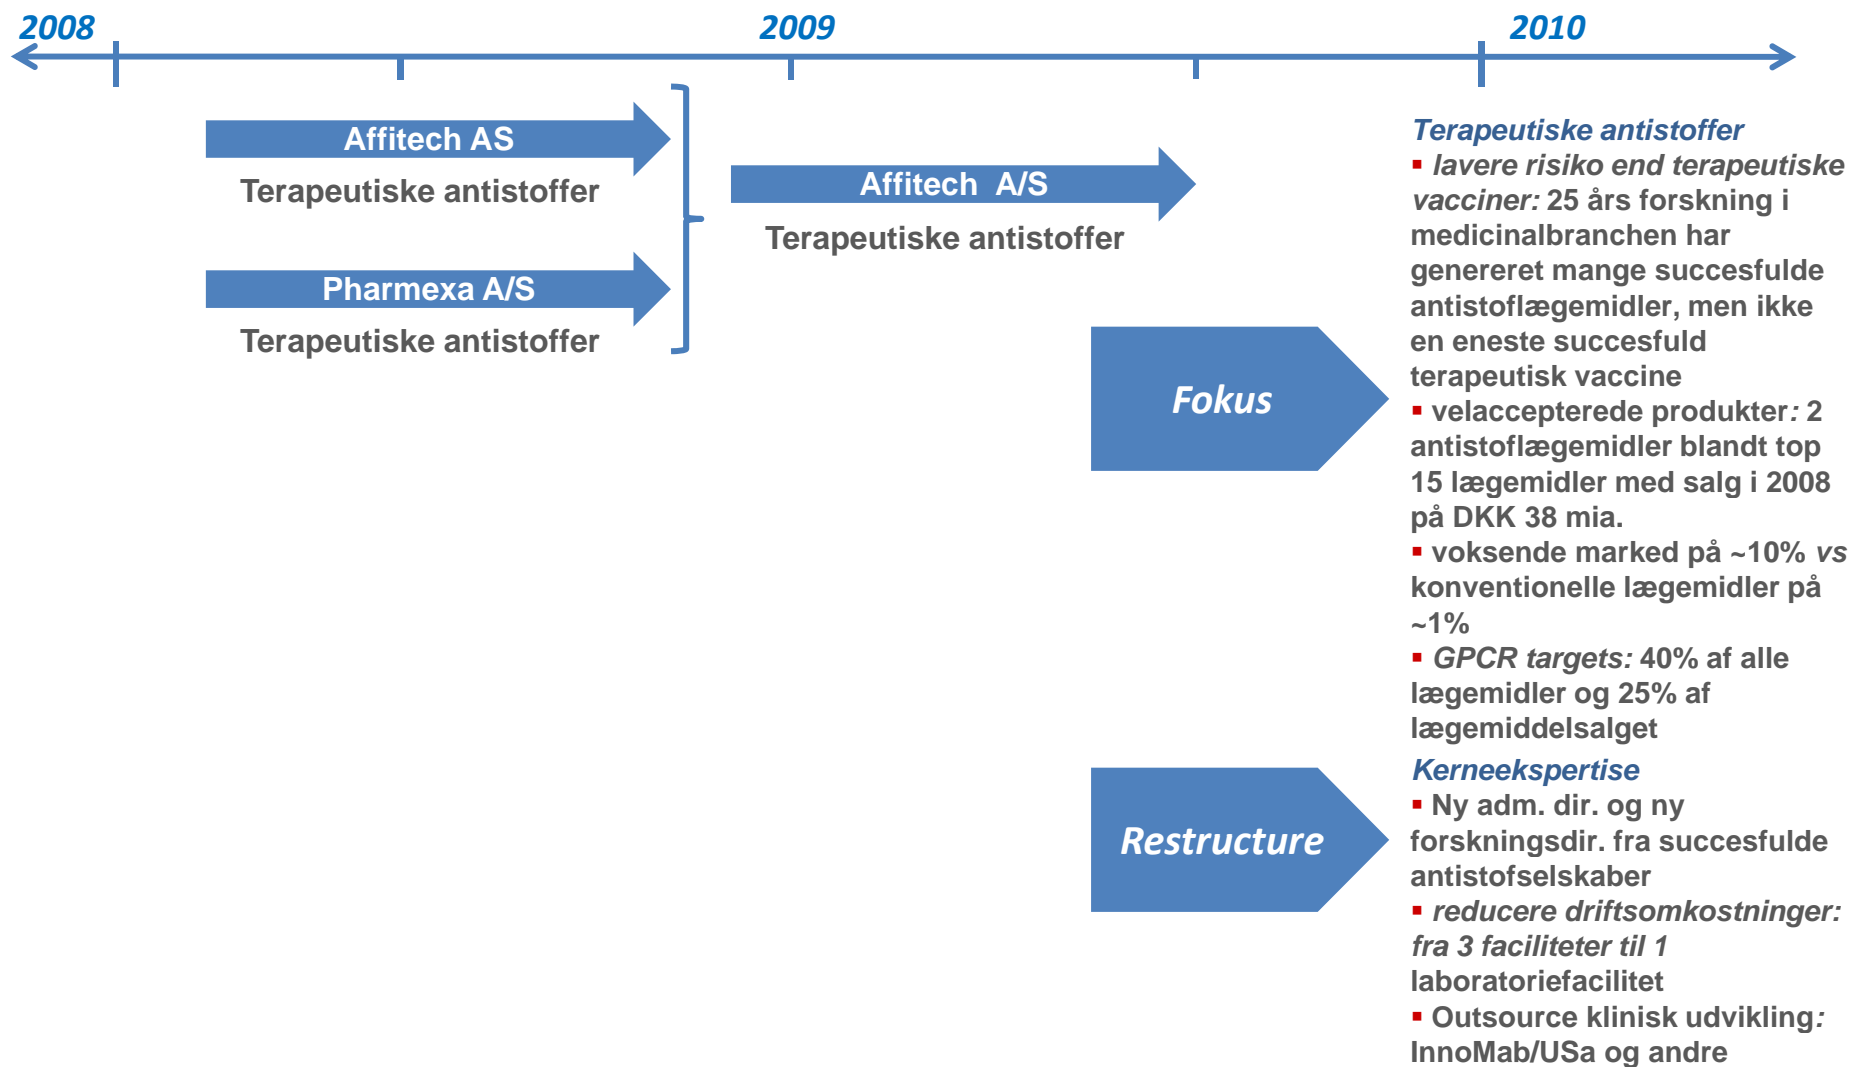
2008

2009

2010

Affitech AS

Terapeutiske antistoffer

Pharmexa A/S

Terapeutiske antistoffer

Affitech A/S

Terapeutiske antistoffer

Fokus

Terapeutiske antistoffer

▪ lavere risiko end terapeutiske vacciner: 25 års forskning i medicinalbranchen har genereret mange succesfulde antistoflægemidler, men ikke en eneste succesfuld terapeutisk vaccine

▪ velaccepterede produkter: 2 antistoflægemidler blandt top 15 lægemidler med salg i 2008 på DKK 38 mia.

▪ voksende marked på ~10% vs konventionelle lægemidler på ~1%

▪ GPCR targets: 40% af alle lægemidler og 25% af lægemiddelsalget

Restructure

Kerneekspertise

▪ Ny adm. dir. og ny forskningsdir. fra succesfulde antistofselskaber

▪ reducere driftsomkostninger: fra 3 faciliteter til 1 laboratoriefacilitet

▪ Outsource klinisk udvikling: InnoMab/USa og andre